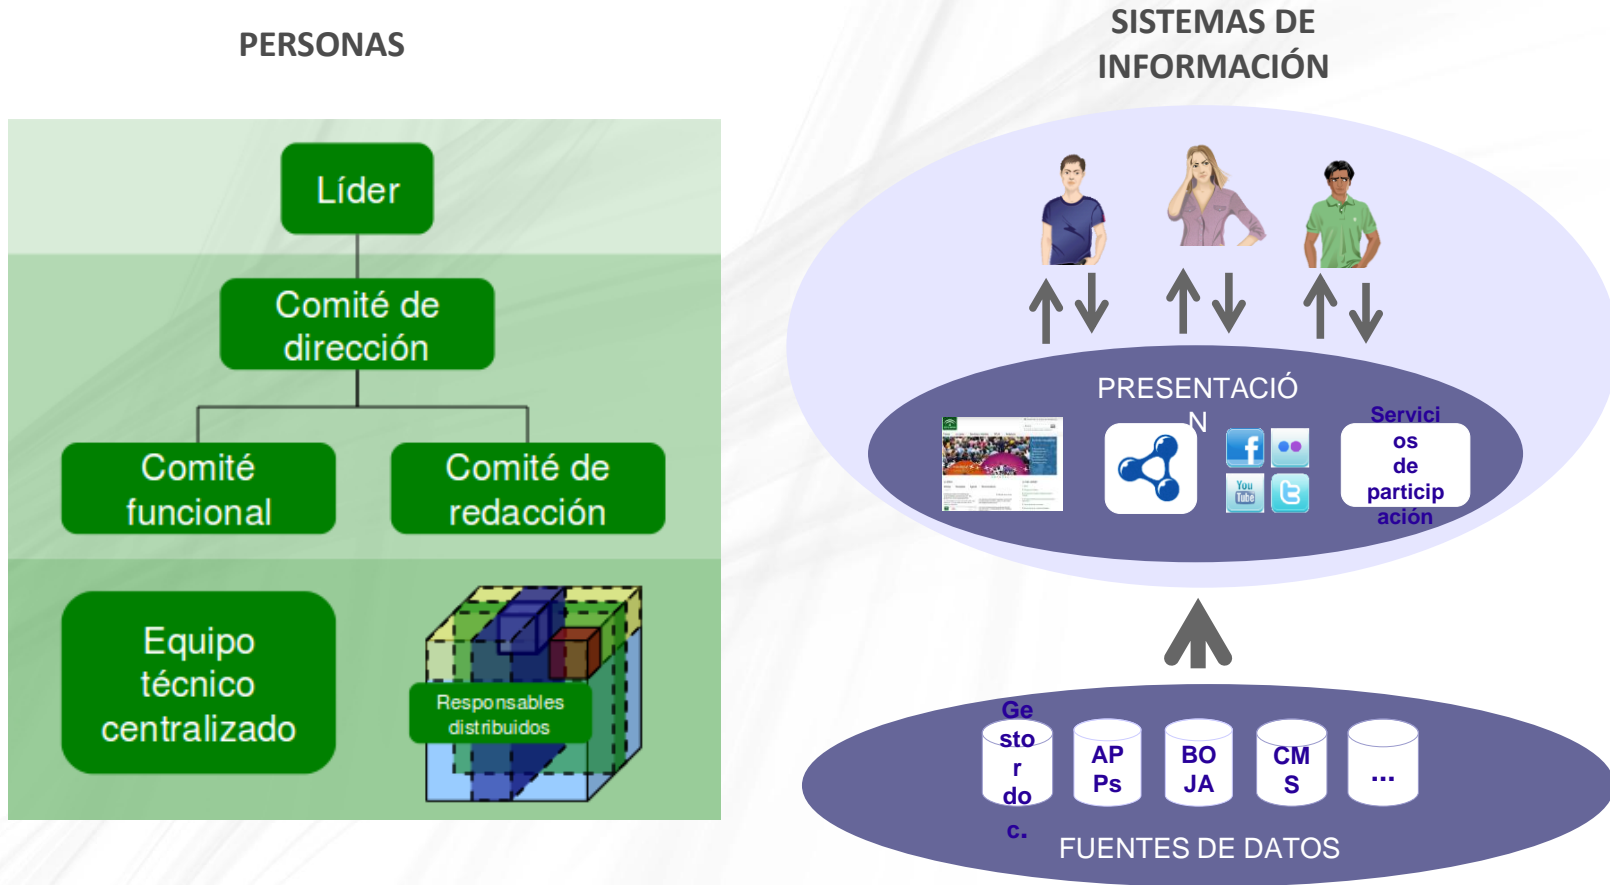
PERSONAS

Líder

Comité de dirección

Comité funcional

Comité de redacción

Equipo técnico centralizado

Responsables distribuidos

SISTEMAS DE INFORMACIÓN

PRESENTACIÓN

Servicios de participación

Gestor doc.

APPs

BOJA

CMS

...

FUENTES DE DATOS